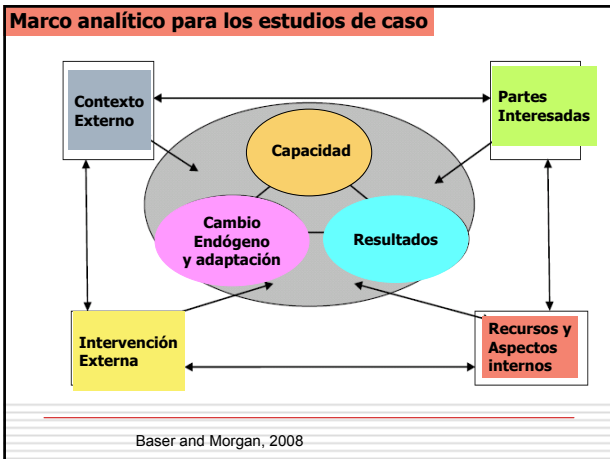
Marco analítico para los estudios de caso

Contexto Externo

Partes Interesadas

Capacidad

Cambio Endógeno y adaptación

Resultados

Intervención Externa

Recursos y Aspectos internos

Baser and Morgan, 2008